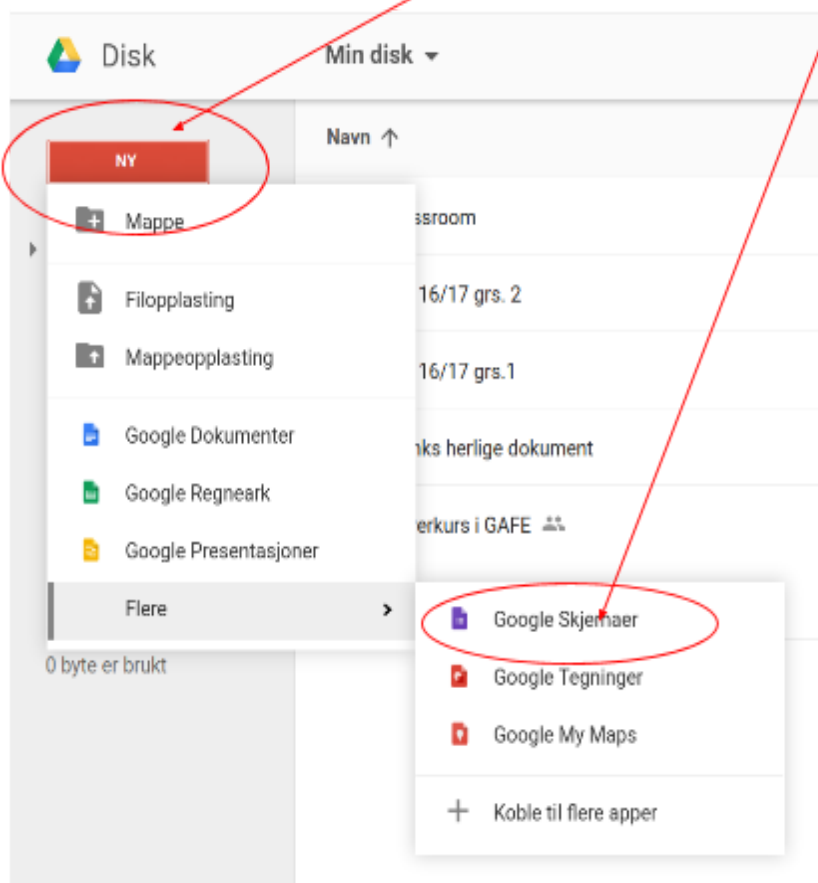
Disk

Min disk

Navn ↑

NY

Mappe

Filopplasting

Mappeopplasting

Google Dokumenter

Google Regneark

Google Presentasjoner

Flere

0 byte er brukt

ssroom

16/17 grs. 2

16/17 grs.1

nks herlige dokument

erkurs i GAFE

Google Skjemaer

Google Tegninger

Google My Maps

Koble til flere apper